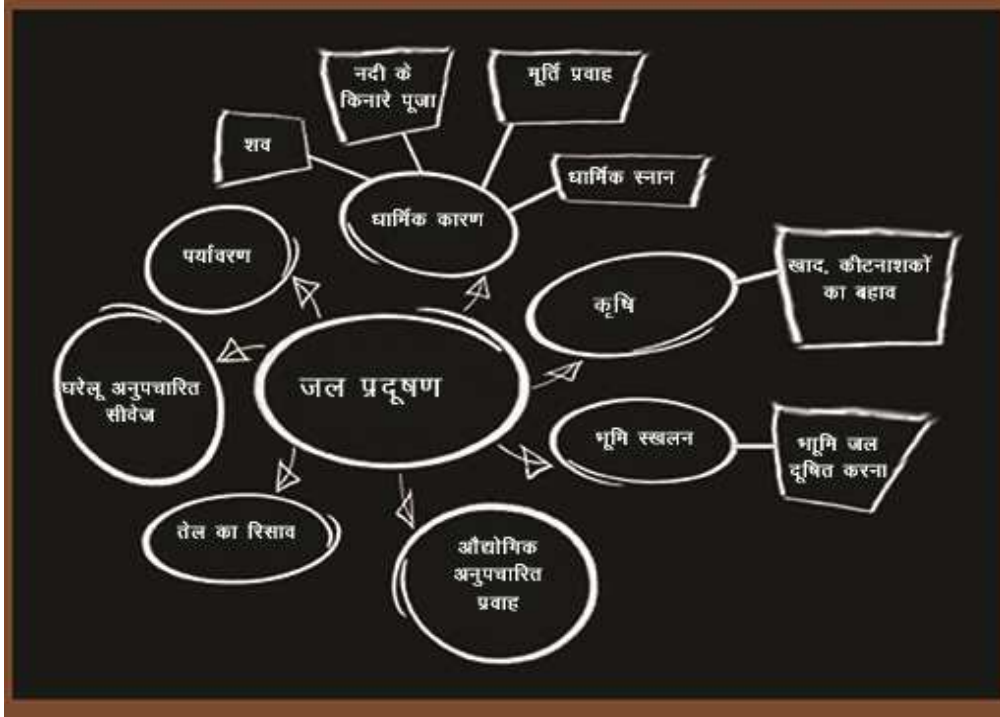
नदी के किनारे पूजा

मूर्ति प्रवाह

शव

धार्मिक स्नान

धार्मिक कारण

पर्यावरण

खाद, कीटनाशकों का बहाव

कृषि

घरेलू अनुपचारित सीवेज

जल प्रदूषण

भूमि स्खलन

भूमि जल दूषित करना

तेल का रिसाव

औद्योगिक अनुपचारित प्रवाह